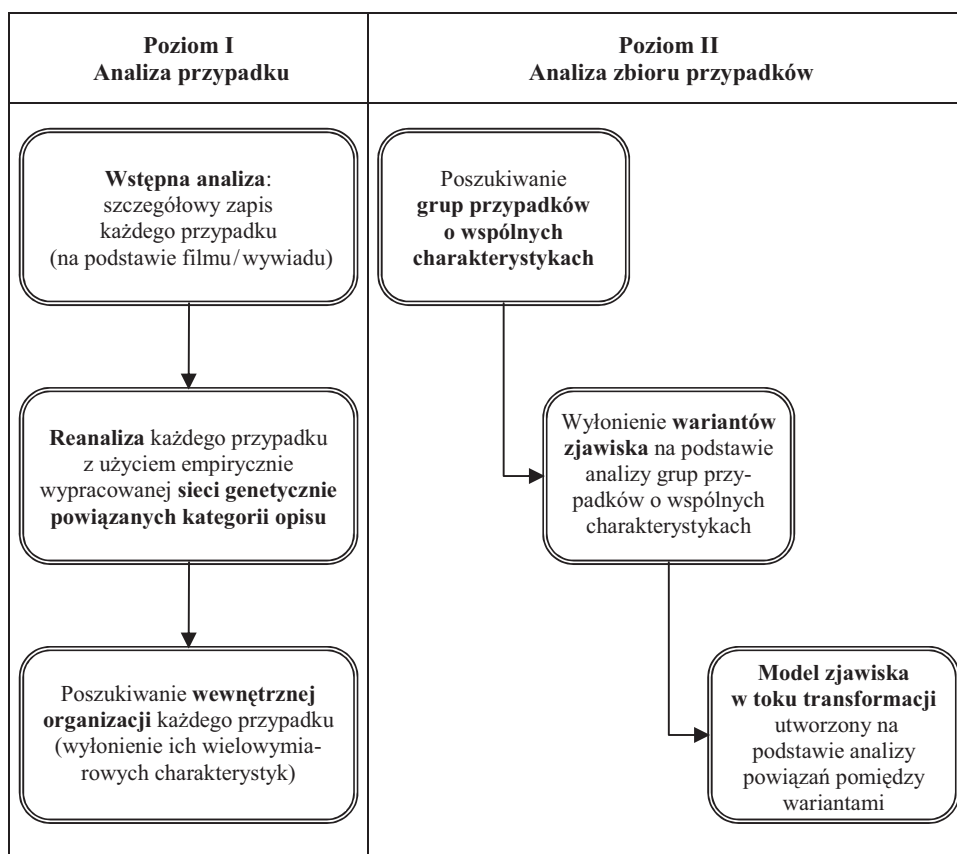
Poziom I
Analiza przypadku

Poziom II
Analiza zbioru przypadków

Wstępna analiza: szczegółowy zapis każdego przypadku (na podstawie filmu/wywiadu)

Reanaliza każdego przypadku z użyciem empirycznie wypracowanej sieci genetycznie powiązanych kategorii opisu

Poszukiwanie wewnętrznej organizacji każdego przypadku (wyłonienie ich wielowymiarowych charakterystyk)

Poszukiwanie grup przypadków o wspólnych charakterystykach

Wyłonienie wariantów zjawiska na podstawie analizy grup przypadków o wspólnych charakterystykach

Model zjawiska w toku transformacji utworzony na podstawie analizy powiązań pomiędzy wariantami